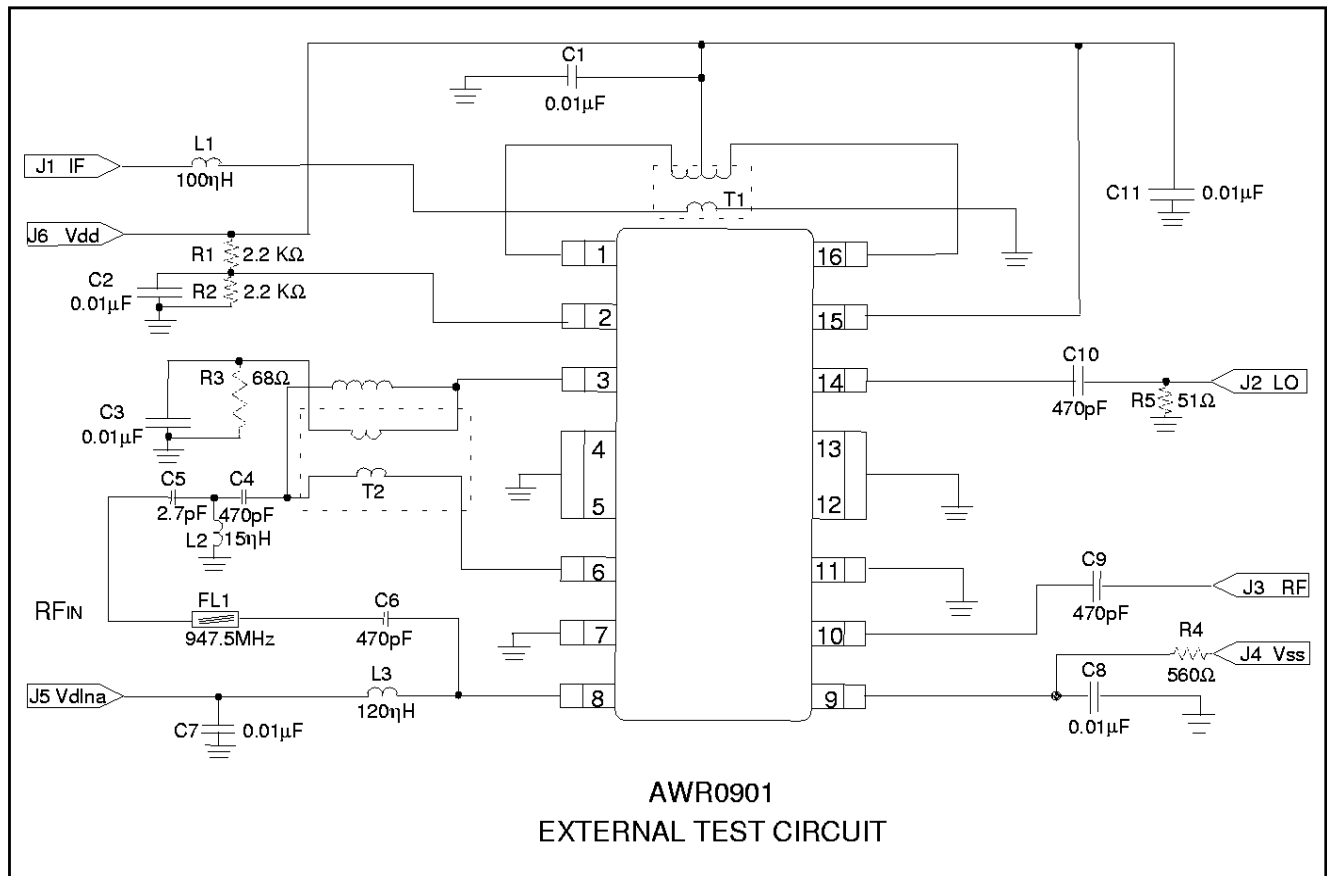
C1
0.01μF

J1 IF
L1
100ηH

T1

C11
0.01μF

J6 Vdd
R1
2.2 KΩ
C2
0.01μF
R2
2.2 KΩ

1
16
2
15

R3
68Ω
C3
0.01μF

3
14

C10
470pF
R5
51Ω
J2 LO

4
5
13
12

C5
2.7pF
C4
470pF
T2
L2
15ηH

6
11

C9
470pF
J3 RF

RFIN
FL1
947.5MHz
C6
470pF

7
10

R4
560Ω
J4 Vss

J5 Vdlna
L3
120ηH
8
9
C8
0.01μF
C7
0.01μF

AWR0901
EXTERNAL TEST CIRCUIT